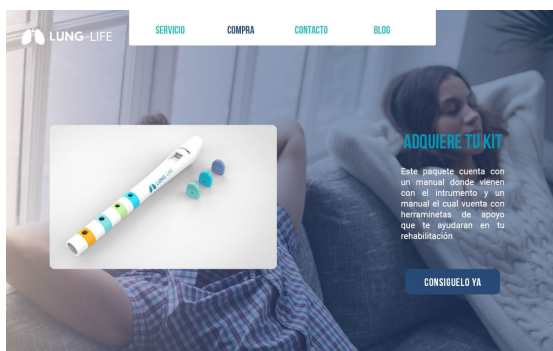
LUNG-LIFE

SERVICIO COMPRA CONTACTO BLOG

ADQUIERE TU KIT

Este paquete cuenta con un manual donde vienen con el intrumento y un manual el cual vuenta con herraminetas de apoyo que te ayudaran en tu rehabilitación

CONSIGUELO YA

LUNG-LIFE